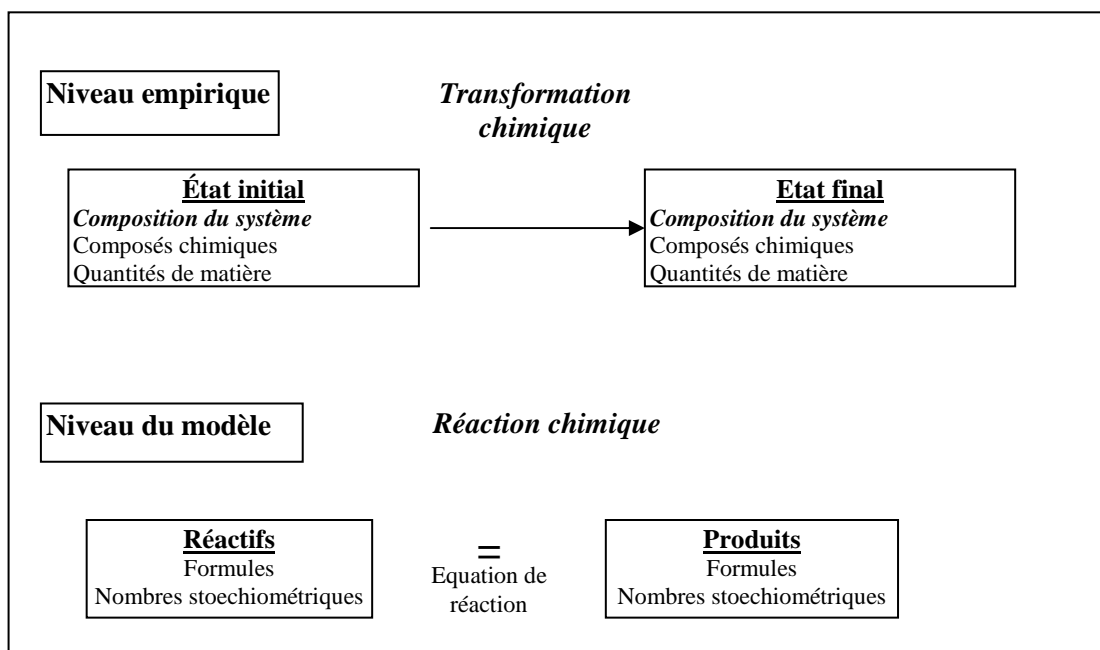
Niveau empirique

Transformation chimique

État initial
Composition du système
Composés chimiques
Quantités de matière

Etat final
Composition du système
Composés chimiques
Quantités de matière

Niveau du modèle

Réaction chimique

Réactifs
Formules
Nombres stoechiométriques

=
Equation de réaction

Produits
Formules
Nombres stoechiométriques